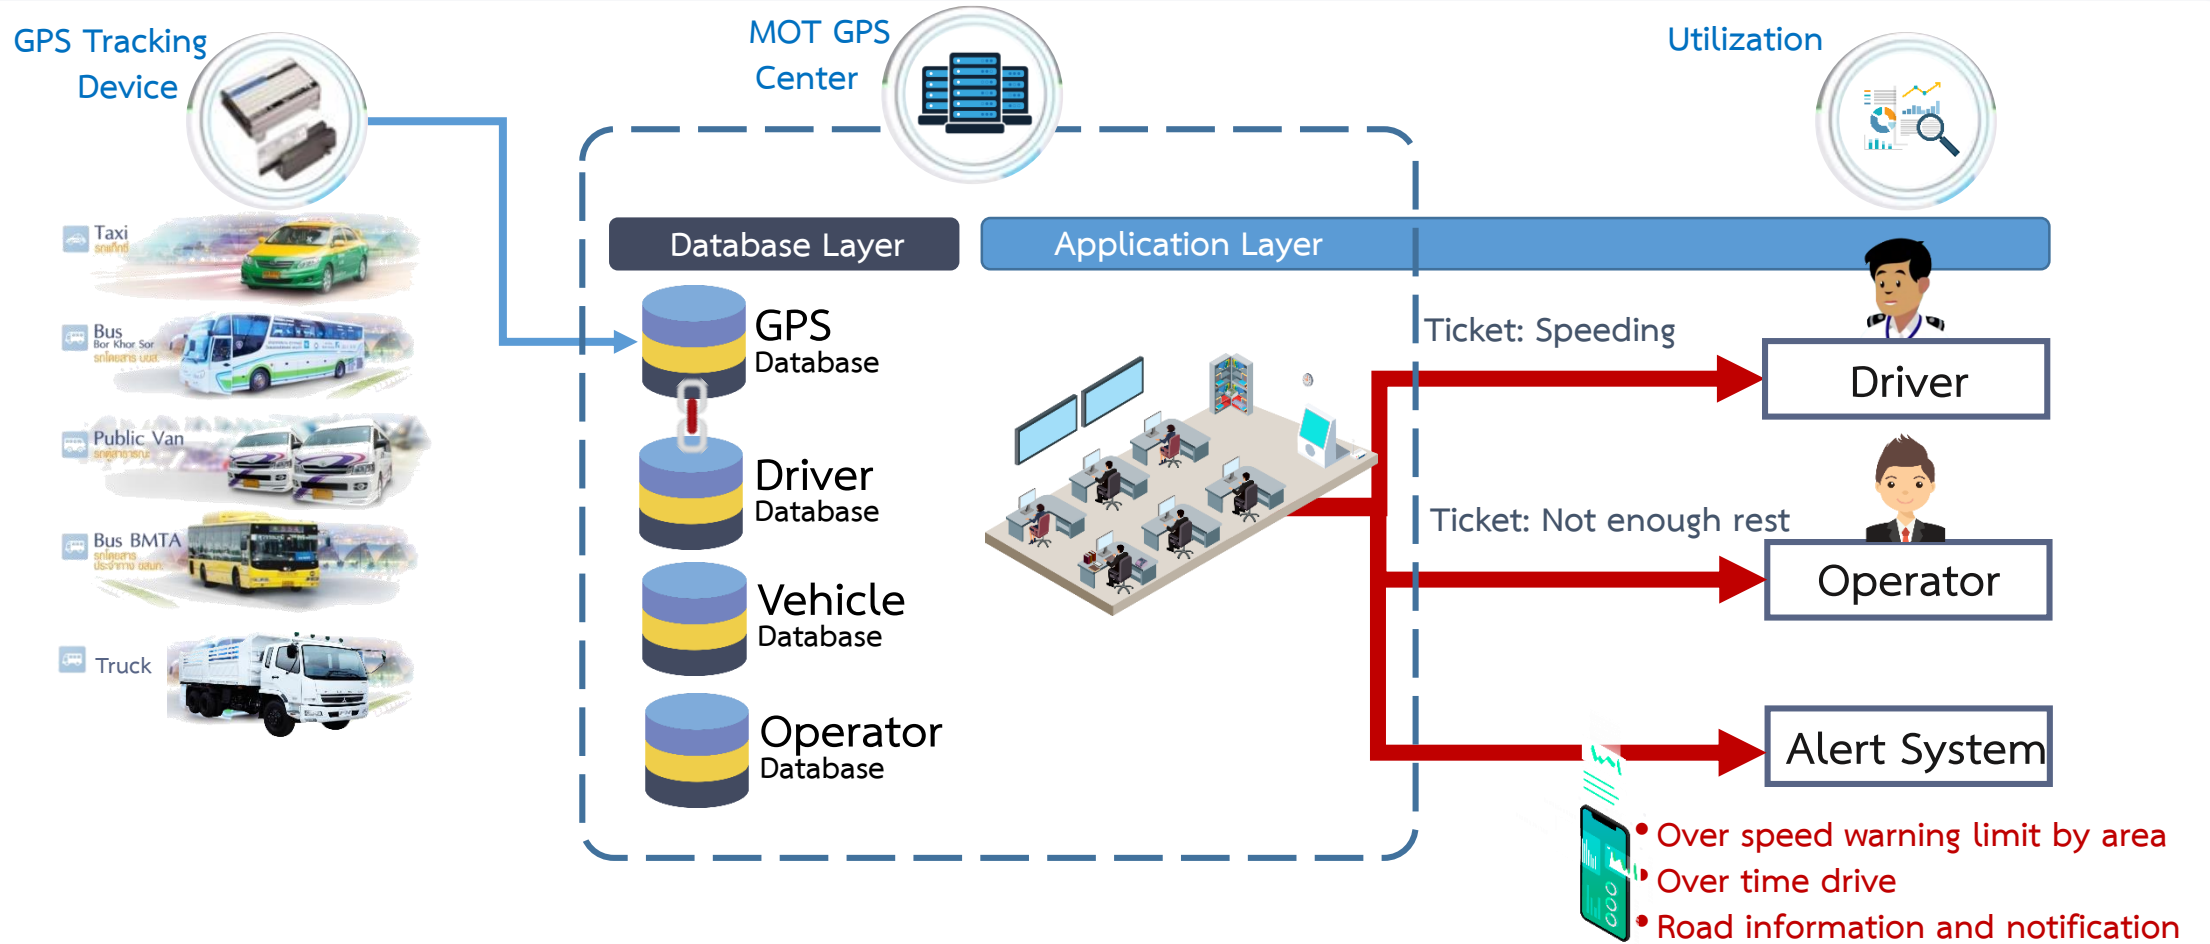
GPS Tracking Device

MOT GPS Center

Utilization

Taxi
รถแท็กซี่

Bus
Bor Khor Sor
รถโดยสาร บขส.

Public Van
รถตู้สาธารณะ

Bus BMTA
รถโดยสาร ประจำทาง ขสมก.

Truck

Database Layer

Application Layer

GPS Database

Driver Database

Vehicle Database

Operator Database

Ticket: Speeding

Driver

Ticket: Not enough rest

Operator

Alert System

• Over speed warning limit by area
• Over time drive
• Road information and notification